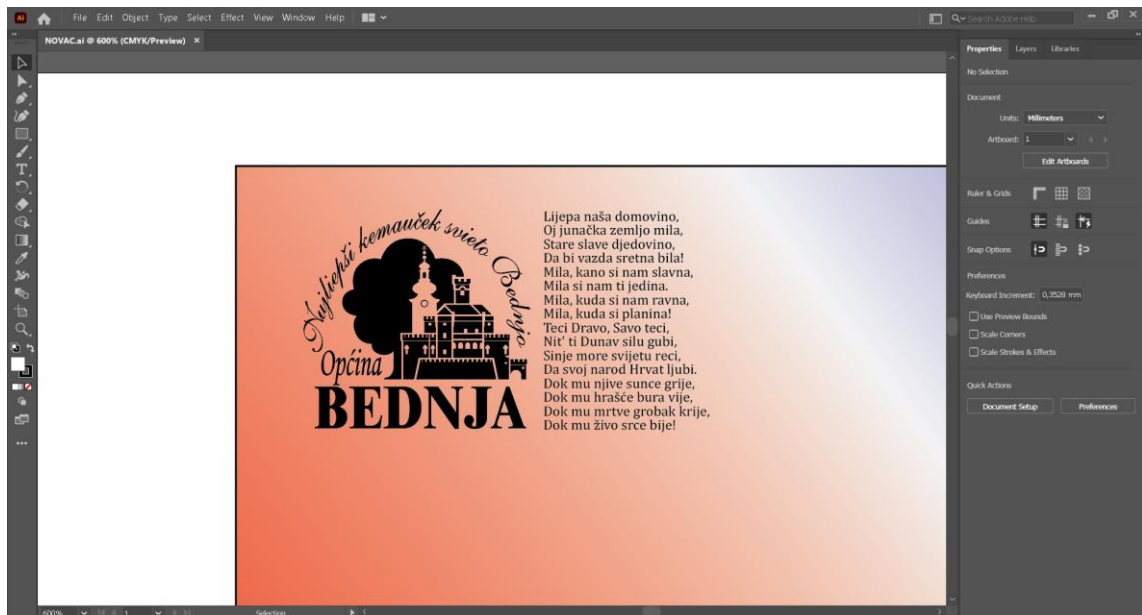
File Edit Object Type Select Effect View Window Help

Search Adobe Help

NOVAC.ai @ 600% (CMYK/Preview) ×

Properties Layers Libraries

No Selection

Document

Units: Millimeters

Artboard: 1

Edit Artboards

Ruler & Grids

Guides

Snap Options

Preferences

Keyboard Increment: 0,3528 mm

Use Preview Bounds

Scale Corners

Scale Strokes & Effects

Quick Actions

Document Setup

Preferences

Najlipši kemauček svieta Bednjo

Općina

BEDNJA

Lijepa naša domovino,
Oj junačka zemljo mila,
Stare slave djedovino,
Da bi vazda sretna bila!
Mila, kano si nam slavna,
Mila si nam ti jedina.
Mila, kuda si nam ravna,
Mila, kuda si planina!
Teci Dravo, Savo teci,
Nit' ti Dunav silu gubi,
Sinje more svijetu reci,
Da svoj narod Hrvat ljubi.
Dok mu njive sunce grije,
Dok mu hrašće bura vije,
Dok mu mrtve grobak krije,
Dok mu živo srce bije!

600%

1

Selection